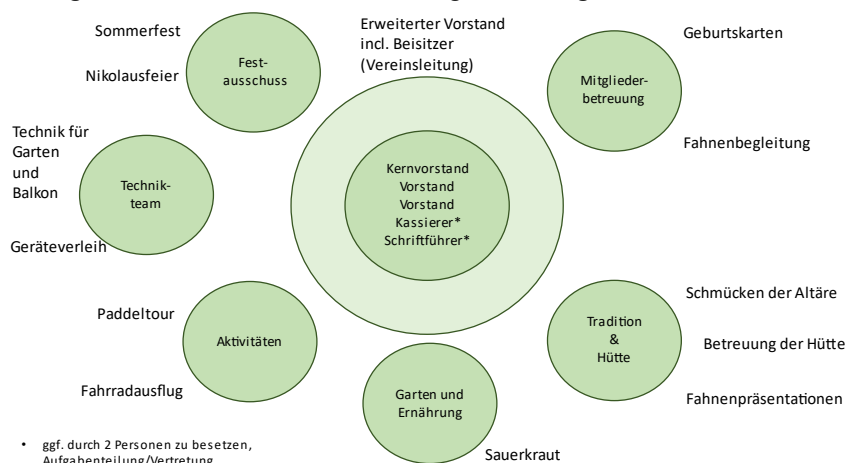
Sommerfest

Nikolausfeier

Fest-
ausschuss

Erweiterter Vorstand
incl. Beisitzer
(Vereinsleitung)

Geburtskarten

Mitglieder-
betreuung

Fahnenbegleitung

Technik für
Garten
und
Balkon

Technik-
team

Geräteverleih

Kernvorstand
Vorstand
Vorstand
Kassierer*
Schriftführer*

Paddeltour

Aktivitäten

Fahrradausflug

Garten und
Ernährung

Sauerkraut

Tradition
&
Hütte

Schmücken der Altäre

Betreuung der Hütte

Fahnenpräsentationen

• ggf. durch 2 Personen zu besetzen, Aufgabenteilung/Vertretung